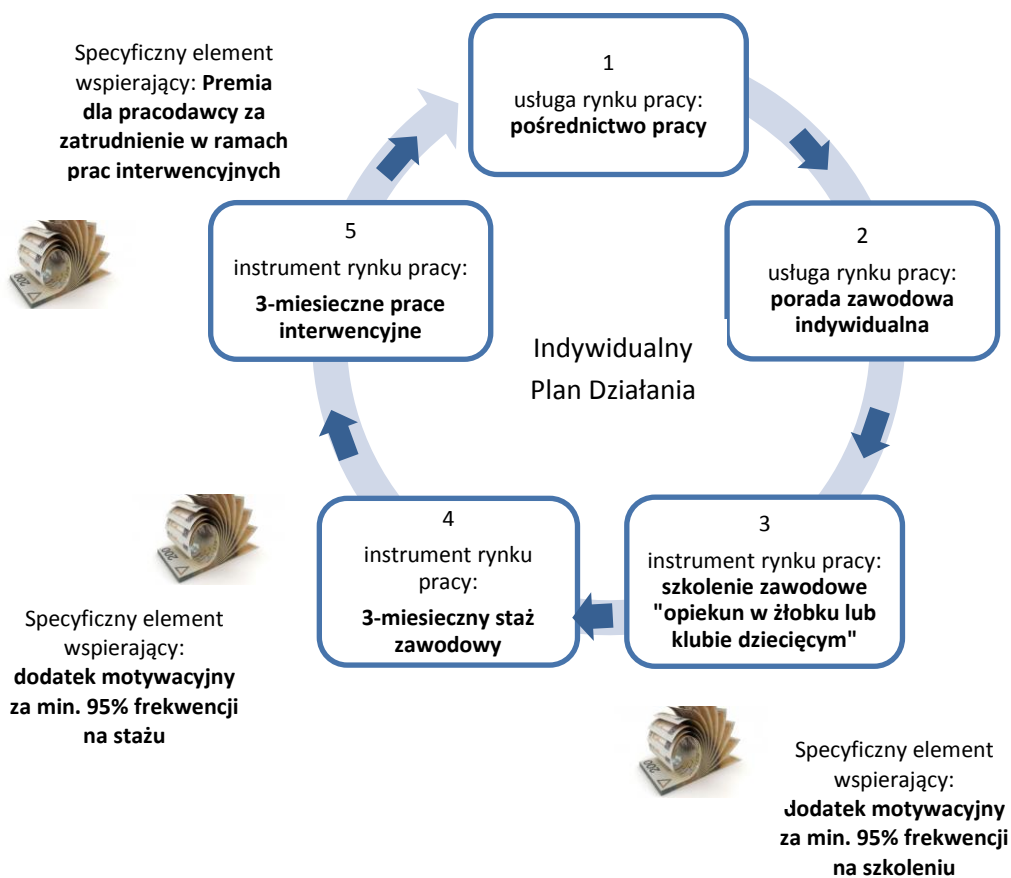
Specyficzny element wspierający: **Premia dla pracodawcy za zatrudnienie w ramach prac interwencyjnych**

1
usługa rynku pracy:
**pośrednictwo pracy**

2
usługa rynku pracy:
**porada zawodowa indywidualna**

Indywidualny Plan Działania

3
instrument rynku pracy:
**szkolenie zawodowe "opiekun w żłobku lub klubie dziecięcym"**

Specyficzny element wspierający:
**Dodatek motywacyjny za min. 95% frekwencji na szkoleniu**

4
instrument rynku pracy:
**3-miesieczny staż zawodowy**

Specyficzny element wspierający:
**dodatek motywacyjny za min. 95% frekwencji na stażu**

5
instrument rynku pracy:
**3-miesieczne prace interwencyjne**

200

200

200